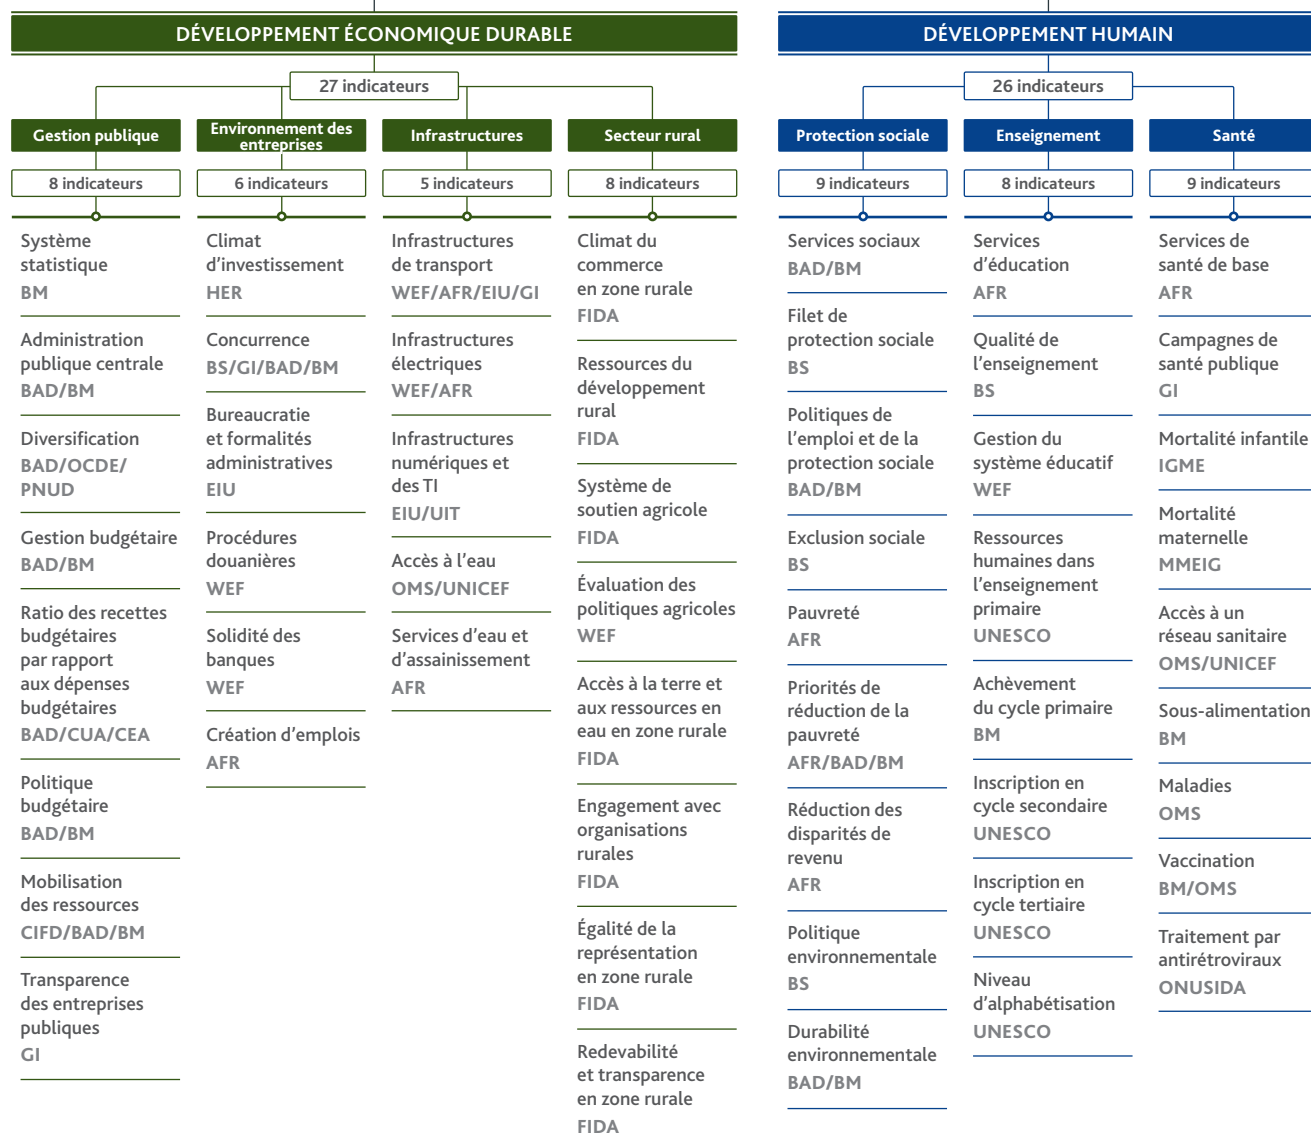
DÉVELOPPEMENT ÉCONOMIQUE DURABLE

27 indicateurs

Gestion publique

8 indicateurs

Système statistique
BM

Administration publique centrale
BAD/BM

Diversification
BAD/OCDE/PNUD

Gestion budgétaire
BAD/BM

Ratio des recettes budgétaires par rapport aux dépenses budgétaires
BAD/CUA/CEA

Politique budgétaire
BAD/BM

Mobilisation des ressources
CIFD/BAD/BM

Transparence des entreprises publiques
GI

Environnement des entreprises

6 indicateurs

Climat d'investissement
HER

Concurrence
BS/GI/BAD/BM

Bureaucratie et formalités administratives
EIU

Procédures douanières
WEF

Solidité des banques
WEF

Création d'emplois
AFR

Infrastructures

5 indicateurs

Infrastructures de transport
WEF/AFR/EIU/GI

Infrastructures électriques
WEF/AFR

Infrastructures numériques et des TI
EIU/UIT

Accès à l'eau
OMS/UNICEF

Services d'eau et d'assainissement
AFR

Secteur rural

8 indicateurs

Climat du commerce en zone rurale
FIDA

Ressources du développement rural
FIDA

Système de soutien agricole
FIDA

Évaluation des politiques agricoles
WEF

Accès à la terre et aux ressources en eau en zone rurale
FIDA

Engagement avec organisations rurales
FIDA

Égalité de la représentation en zone rurale
FIDA

Redevabilité et transparence en zone rurale
FIDA

DÉVELOPPEMENT HUMAIN

26 indicateurs

Protection sociale

9 indicateurs

Services sociaux
BAD/BM

Filet de protection sociale
BS

Politiques de l'emploi et de la protection sociale
BAD/BM

Exclusion sociale
BS

Pauvreté
AFR

Priorités de réduction de la pauvreté
AFR/BAD/BM

Réduction des disparités de revenu
AFR

Politique environnementale
BS

Durabilité environnementale
BAD/BM

Enseignement

8 indicateurs

Services d'éducation
AFR

Qualité de l'enseignement
BS

Gestion du système éducatif
WEF

Ressources humaines dans l'enseignement primaire
UNESCO

Achèvement du cycle primaire
BM

Inscription en cycle secondaire
UNESCO

Inscription en cycle tertiaire
UNESCO

Niveau d'alphabétisation
UNESCO

Santé

9 indicateurs

Services de santé de base
AFR

Campagnes de santé publique
GI

Mortalité infantile
IGME

Mortalité maternelle
MMEIG

Accès à un réseau sanitaire
OMS/UNICEF

Sous-alimentation
BM

Maladies
OMS

Vaccination
BM/OMS

Traitement par antirétroviraux
ONUSIDA